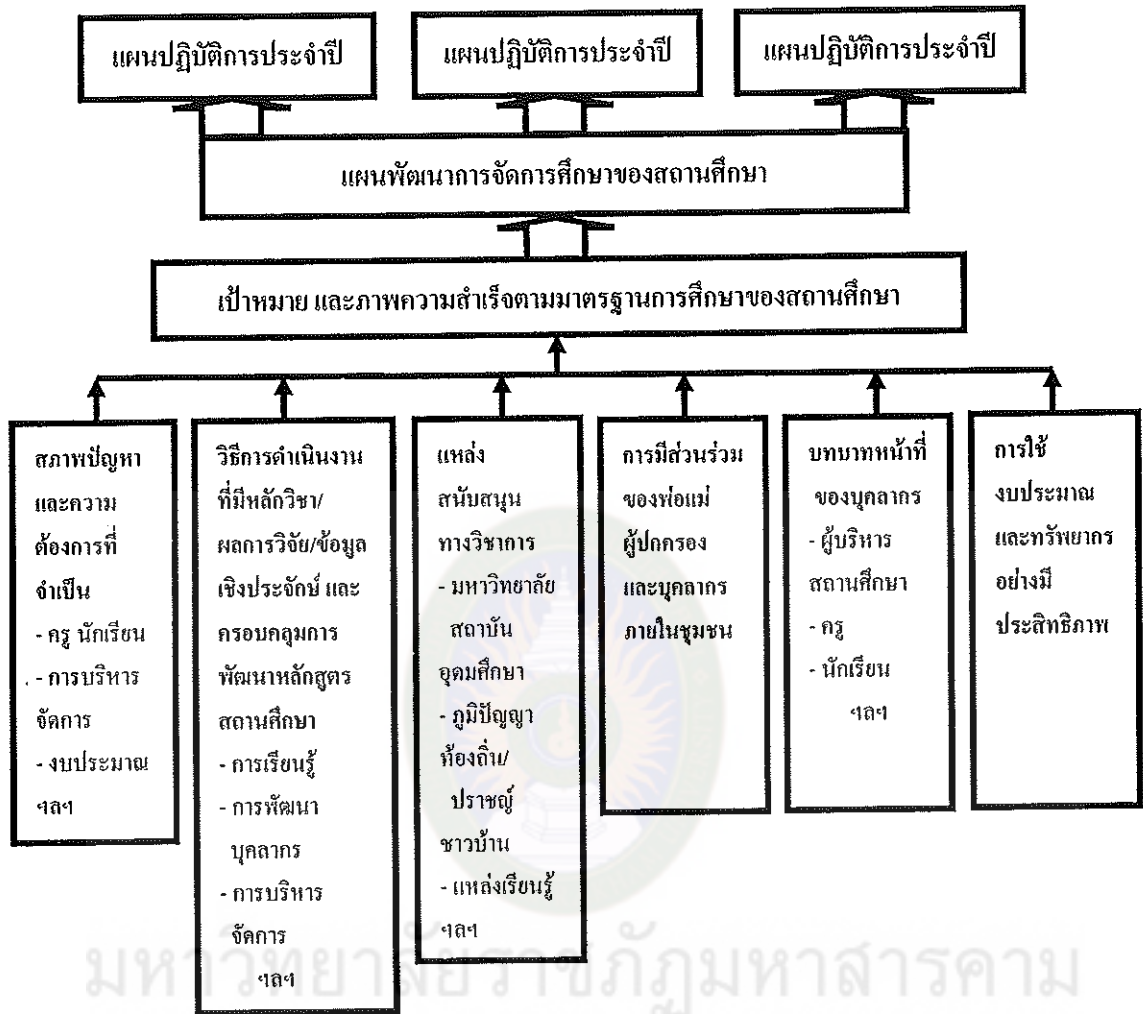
แผนปฏิบัติการประจำปี

แผนปฏิบัติการประจำปี

แผนปฏิบัติการประจำปี

แผนพัฒนาการจัดการศึกษาของสถานศึกษา

เป้าหมาย และภาพความสำเร็จตามมาตรฐานการศึกษาของสถานศึกษา

สภาพปัญหา และความต้องการที่จำเป็น
- ครู นักเรียน
- การบริหารจัดการ
- งบประมาณ ฯลฯ

วิธีการดำเนินงานที่มีหลักวิชา/ผลการวิจัย/ข้อมูลเชิงประจักษ์ และครอบคลุมการพัฒนาหลักสูตรสถานศึกษา
- การเรียนรู้
- การพัฒนาบุคลากร
- การบริหารจัดการ
ฯลฯ

แหล่งสนับสนุนทางวิชาการ
- มหาวิทยาลัย สถาบันอุดมศึกษา
- ภูมิปัญญาท้องถิ่น/ปราชญ์ชาวบ้าน
- แหล่งเรียนรู้
ฯลฯ

การมีส่วนร่วมของพ่อแม่ ผู้ปกครอง และบุคลากรภายในชุมชน

บทบาทหน้าที่ของบุคลากร
- ผู้บริหารสถานศึกษา
- ครู
- นักเรียน
ฯลฯ

การใช้งบประมาณ และทรัพยากรอย่างมีประสิทธิภาพ

มหาวิทยาลัยราชภัฏมหาสารคาม